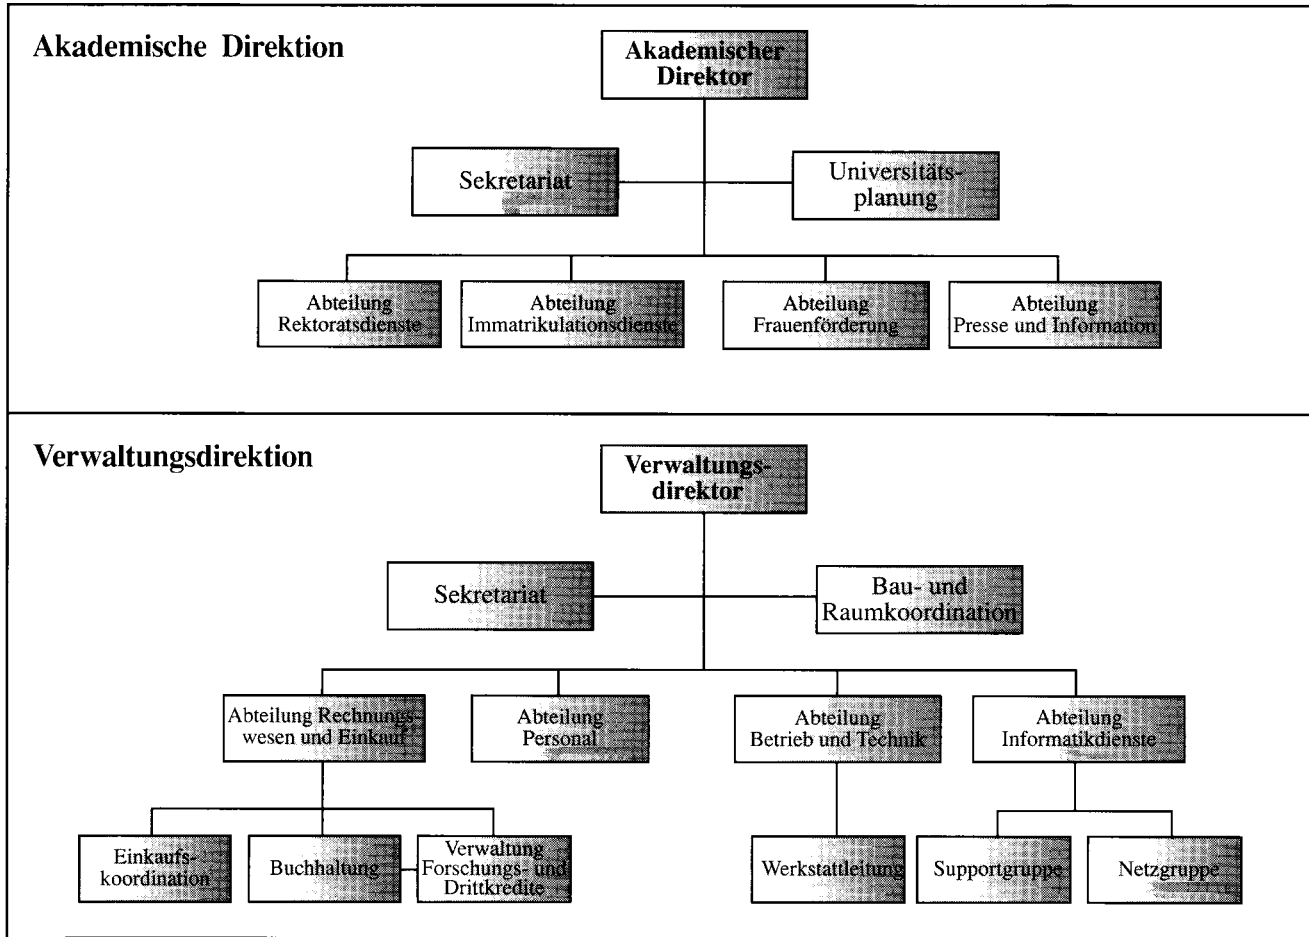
Akademische Direktion

Akademischer Direktor

Sekretariat

Universitätsplanung

Abteilung Rektoratsdienste

Abteilung Immatrikulationsdienste

Abteilung Frauenförderung

Abteilung Presse und Information

Verwaltungsdirektion

Verwaltungsdirektor

Sekretariat

Bau- und Raumkoordination

Abteilung Rechnungswesen und Einkauf

Abteilung Personal

Abteilung Betrieb und Technik

Abteilung Informatikdienste

Einkaufskoordination

Buchhaltung

Verwaltung Forschungs- und Drittkredite

Werkstattleitung

Supportgruppe

Netzgruppe